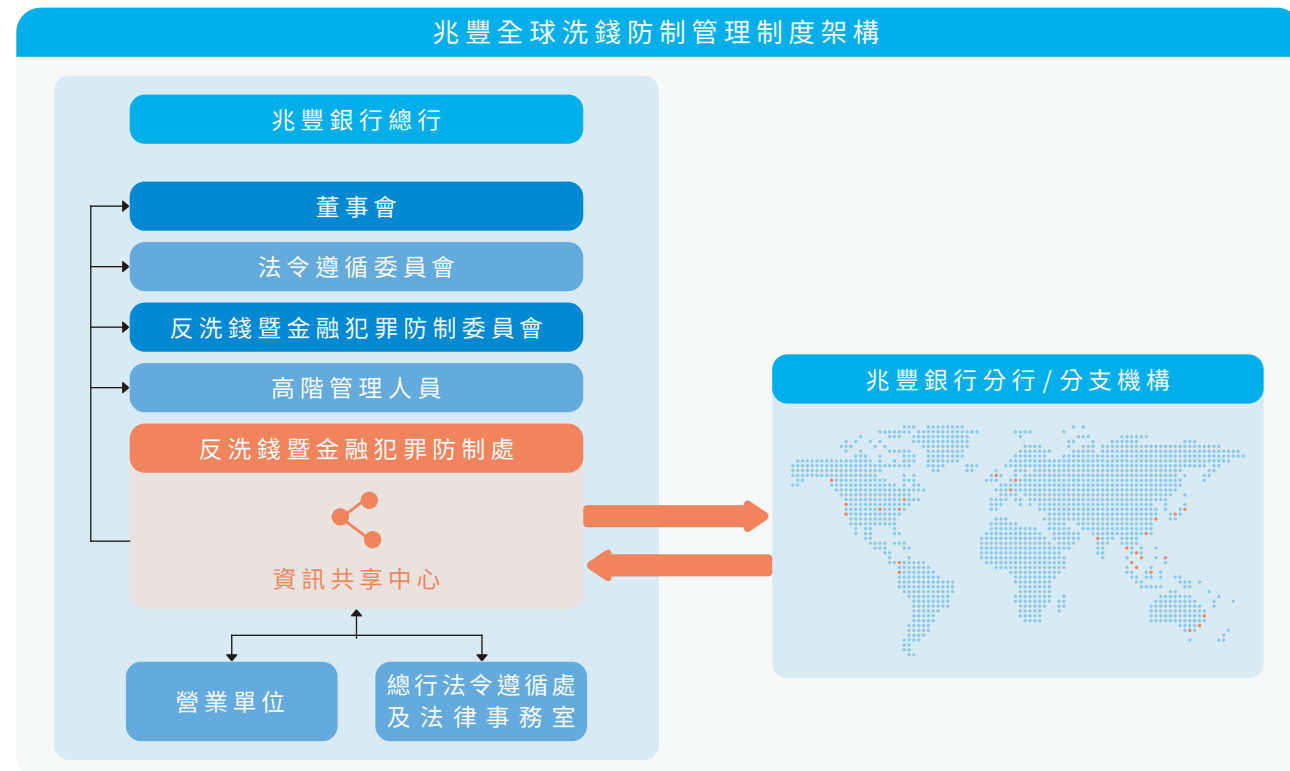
兆豐全球洗錢防制管理制度架構

兆豐銀行總行

董事會

法令遵循委員會

反洗錢暨金融犯罪防制委員會

高階管理人員

反洗錢暨金融犯罪防制處

資訊共享中心

營業單位

總行法令遵循處及法律事務室

兆豐銀行分行 / 分支機構